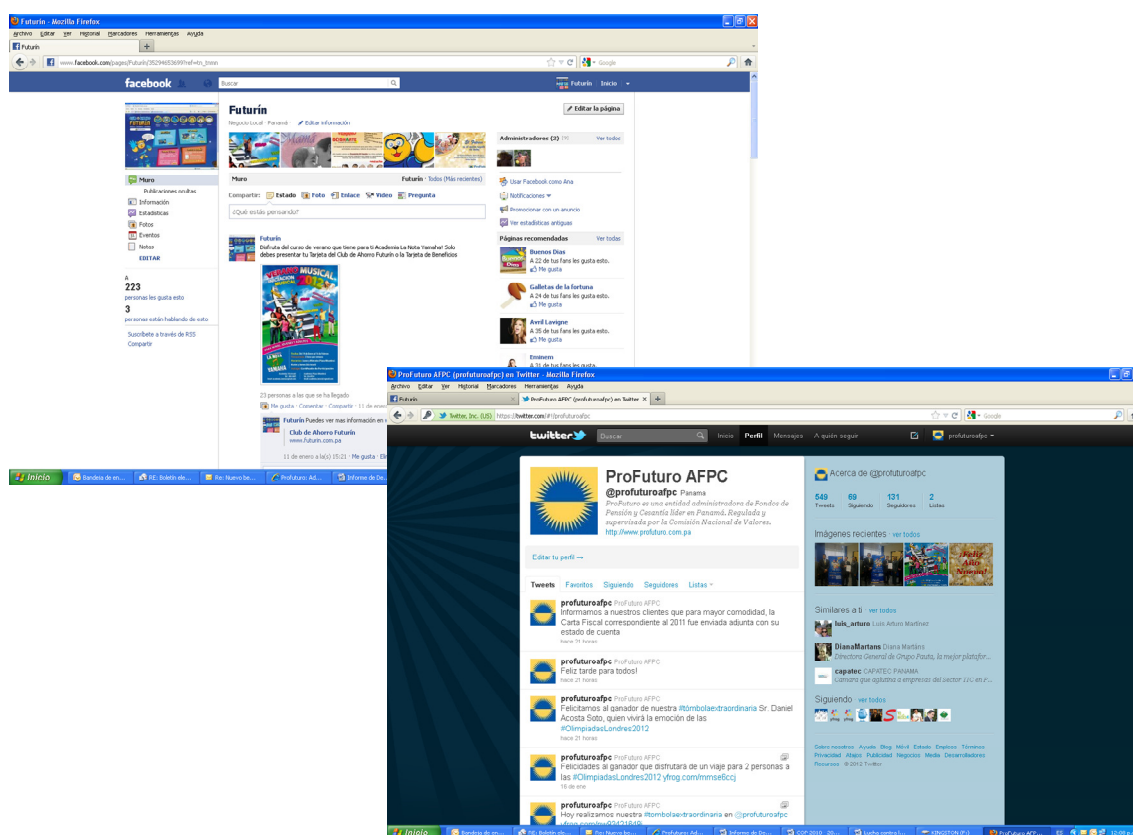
Futurín - Mozilla Firefox
Archivo Editar Ver Historial Marcadores Herramientas Ayuda
Futurín
www.facebook.com/pages/Futurin/352946536997ref=ts_tmnn
Google
facebook Buscar Futurín Inicio
Futurín
Negocio Local · Panamá · Editar información
Editar la página
Administradores (2) Ver todos
Muro
Publicaciones ocultas
Información
Estadísticas
Fotos
Eventos
Notas
EDITAR
Muro Futurín · Todos (Más recientes)
Compartir: Estado Foto Enlace Video Pregunta
¿Qué estás pensando?
Usar Facebook como Ana
Notificaciones
Promocionar con un anuncio
Ver estadísticas antiguas
Páginas recomendadas Ver todas
Futurín
Disfruta del curso de verano que tiene para ti Academia La Nota Yamaha! Solo debes presentar tu Tarjeta del Club de Ahorro Futurín o la Tarjeta de Beneficios
Buenos Días
A 22 de tus fans les gusta esto.
Me gusta
Galletas de la fortuna
A 24 de tus fans les gusta esto.
Me gusta
Avril Lavigne
A 35 de tus fans les gusta esto.
Me gusta
Eminem
A 31 de tus fans les gusta
223
personas les gusta esto
3
personas están hablando de esto
Suscribete a través de RSS
Compartir
23 personas a las que se ha llegado
Me gusta · Comentar · Compartir · 11 de enero
Futurín Puedes ver mas información en
Club de Ahorro Futurín
www.futurin.com.pa
11 de enero a la(s) 15:21 · Me gusta
Inicio Bandeja de en... RE: Boletín ele... Re: Nuevo be... Profuturo: Ad... Informe de De...

ProFuturo AFPC (profuturoafpc) en Twitter - Mozilla Firefox
Archivo Editar Ver Historial Marcadores Herramientas Ayuda
Futurín
ProFuturo AFPC (profuturoafpc) en Twitter
Twitter, Inc. (US) https://twitter.com/#!/profuturoafpc
Google
twitter Buscar Inicio Perfil Mensajes A quién seguir profuturoafpc
ProFuturo AFPC
@profuturoafpc Panamá
ProFuturo es una entidad administradora de Fondos de Pensión y Cesantía líder en Panamá. Regulada y supervisada por la Comisión Nacional de Valores.
http://www.profuturo.com.pa
Editar tu perfil →
Tweets Favoritos Siguiendo Seguidores Listas
profuturoafpc ProFuturo AFPC
Informamos a nuestros clientes que para mayor comodidad, la Carta Fiscal correspondiente al 2011 fue enviada adunta con su estado de cuenta
hace 21 horas
profuturoafpc ProFuturo AFPC
Feliz tarde para todos!
hace 21 horas
profuturoafpc ProFuturo AFPC
Felicitamos al ganador de nuestra #tómbolaextraordinaria Sr. Daniel Acosta Soto, quien vivirá la emoción de las #OlimpiadasLondres2012
hace 21 horas
profuturoafpc ProFuturo AFPC
Felicidades al ganador que disfrutará de un viaje para 2 personas a las #OlimpiadasLondres2012 yfrog.com/mmse6ccj
16 de ene
profuturoafpc ProFuturo AFPC
Hoy realizamos nuestra #tómbolaextraordinaria en @profuturoafpc
Acerca de @profuturoafpc
549 Tweets
69 Siguiendo
131 Seguidores
2 Listas
Imágenes recientes · ver todos
Feliz Año Nuevo!
Similares a ti · ver todos
luis_arturo Luis Arturo Martínez
DianaMartans Diana Martans
Directora General de Grupo Pauta, la mejor platafor...
capatec CAPATEC PANAMÁ
Cámara que agrupa a empresas del sector TIC en P...
Siguiendo · ver todos
Sobre nosotros Ayuda Blog Móvil Estado Empleo Términos Privacidad Anuncios Publicidad Negocios Media Desarrolladores Recursos © 2012 Twitter
Inicio Bandeja de en... RE: Boletín ele... Re: Nuevo bo... Profuturo: Ad... Informe de De... COP 2010 - 20... Lucha contra l... KINGSTON (F:) ProFuturo AFP...